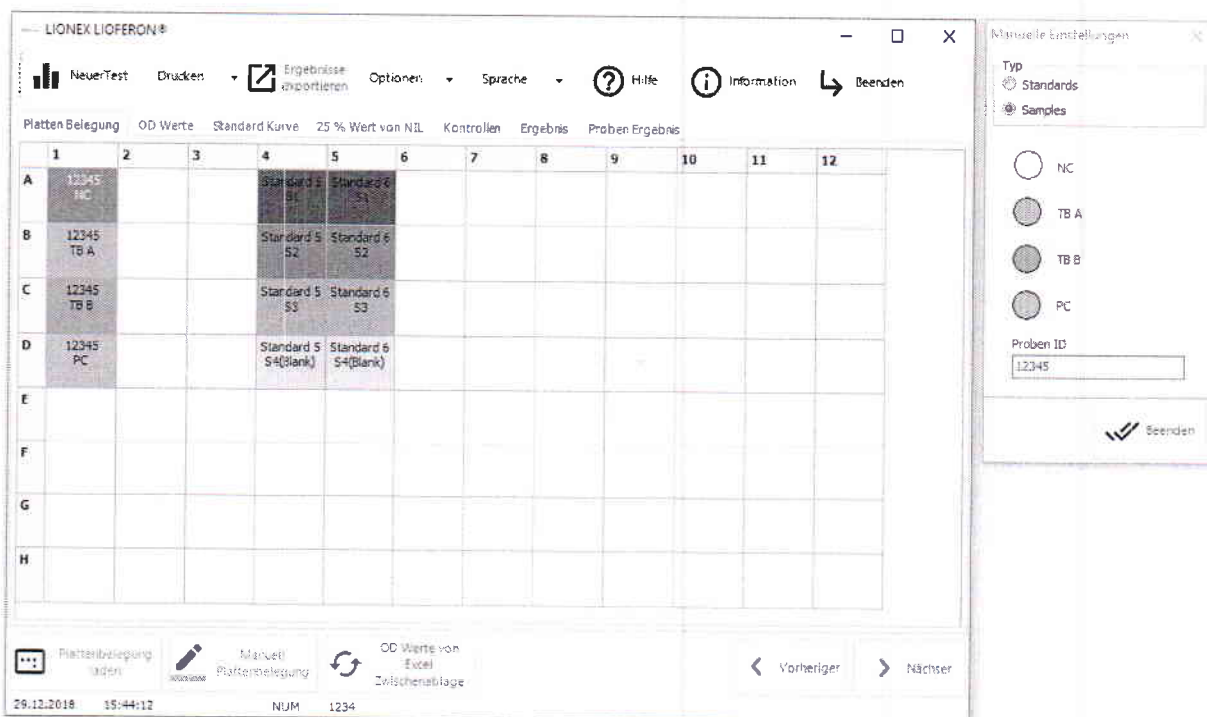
LIONEX LIOFERON®

NeuerTest Drucken Ergebnisse exportieren Optionen Sprache Hilfe Information Beenden

Platten Belegung OD Werte Standard Kurve 25 % Wert von NIL Kontrollen Ergebnis Proben Ergebnis

| | 1 | 2 | 3 | 4 | 5 | 6 | 7 | 8 | 9 | 10 | 11 | 12 |
|---|---|---|---|---|---|---|---|---|---|---|---|---|
| A | 12345 NC | | | Standard 5 S1 | Standard 6 S1 | | | | | | | |
| B | 12345 TB A | | | Standard 5 S2 | Standard 6 S2 | | | | | | | |
| C | 12345 TB B | | | Standard 5 S3 | Standard 6 S3 | | | | | | | |
| D | 12345 PC | | | Standard 5 S4(Blank) | Standard 6 S4(Blank) | | | | | | | |
| E | | | | | | | | | | | | |
| F | | | | | | | | | | | | |
| G | | | | | | | | | | | | |
| H | | | | | | | | | | | | |

Plattenbelegung laden Manuell Plattenbelegung OD Werte von Excel Zwischenablage Vorheriger Nächster

29.12.2018 15:44:12 NUM 1234

Manuelle Einstellungen

Typ
Standards
Samples

NC
TB A
TB B
PC

Proben ID
12345

Beenden